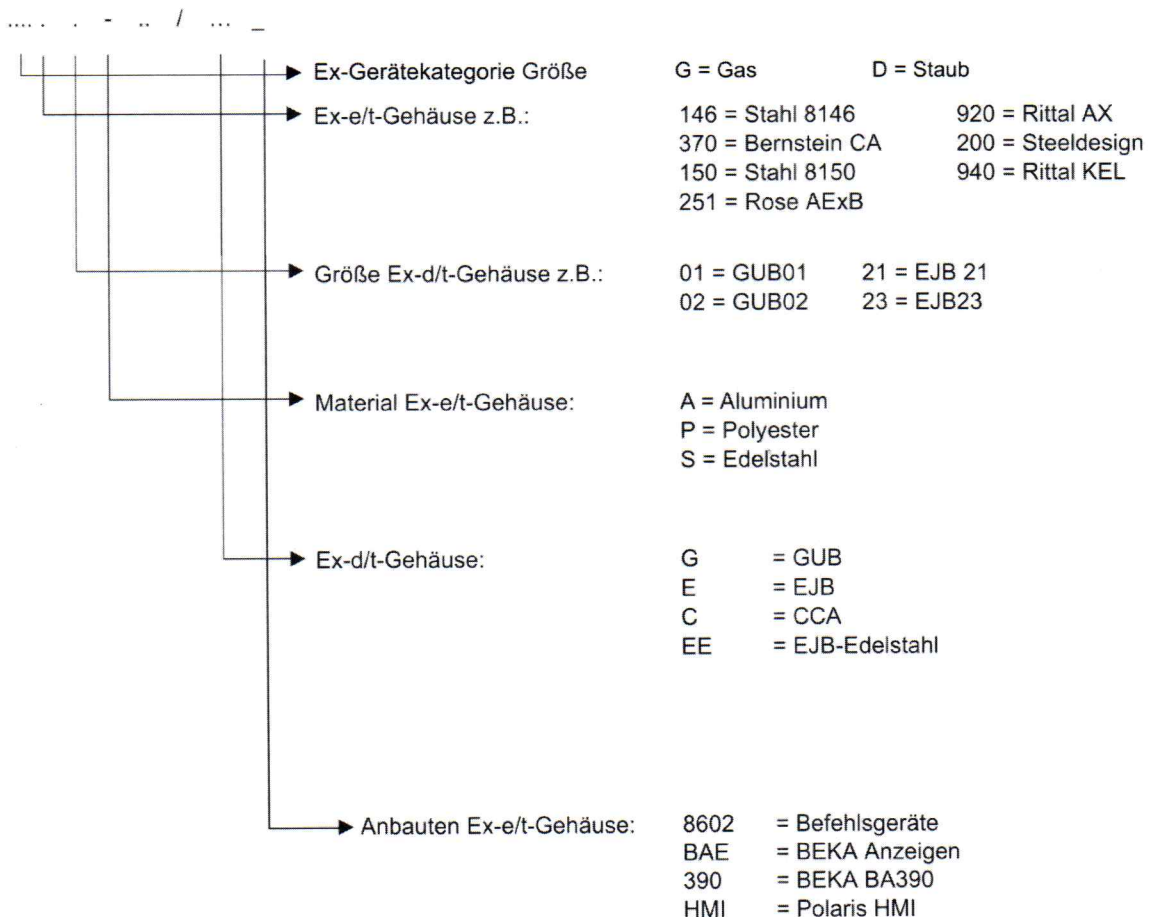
.... . . - .. / ... _

Ex-Gerätekategorie Größe G = Gas D = Staub

Ex-e/t-Gehäuse z.B.: 146 = Stahl 8146 920 = Rittal AX
370 = Bernstein CA 200 = Steeldesign
150 = Stahl 8150 940 = Rittal KEL
251 = Rose AExB

Größe Ex-d/t-Gehäuse z.B.: 01 = GUB01 21 = EJB 21
02 = GUB02 23 = EJB23

Material Ex-e/t-Gehäuse: A = Aluminium
P = Polyester
S = Edelstahl

Ex-d/t-Gehäuse: G = GUB
E = EJB
C = CCA
EE = EJB-Edelstahl

Anbauten Ex-e/t-Gehäuse: 8602 = Befehlsgeräte
BAE = BEKA Anzeigen
390 = BEKA BA390
HMI = Polaris HMI